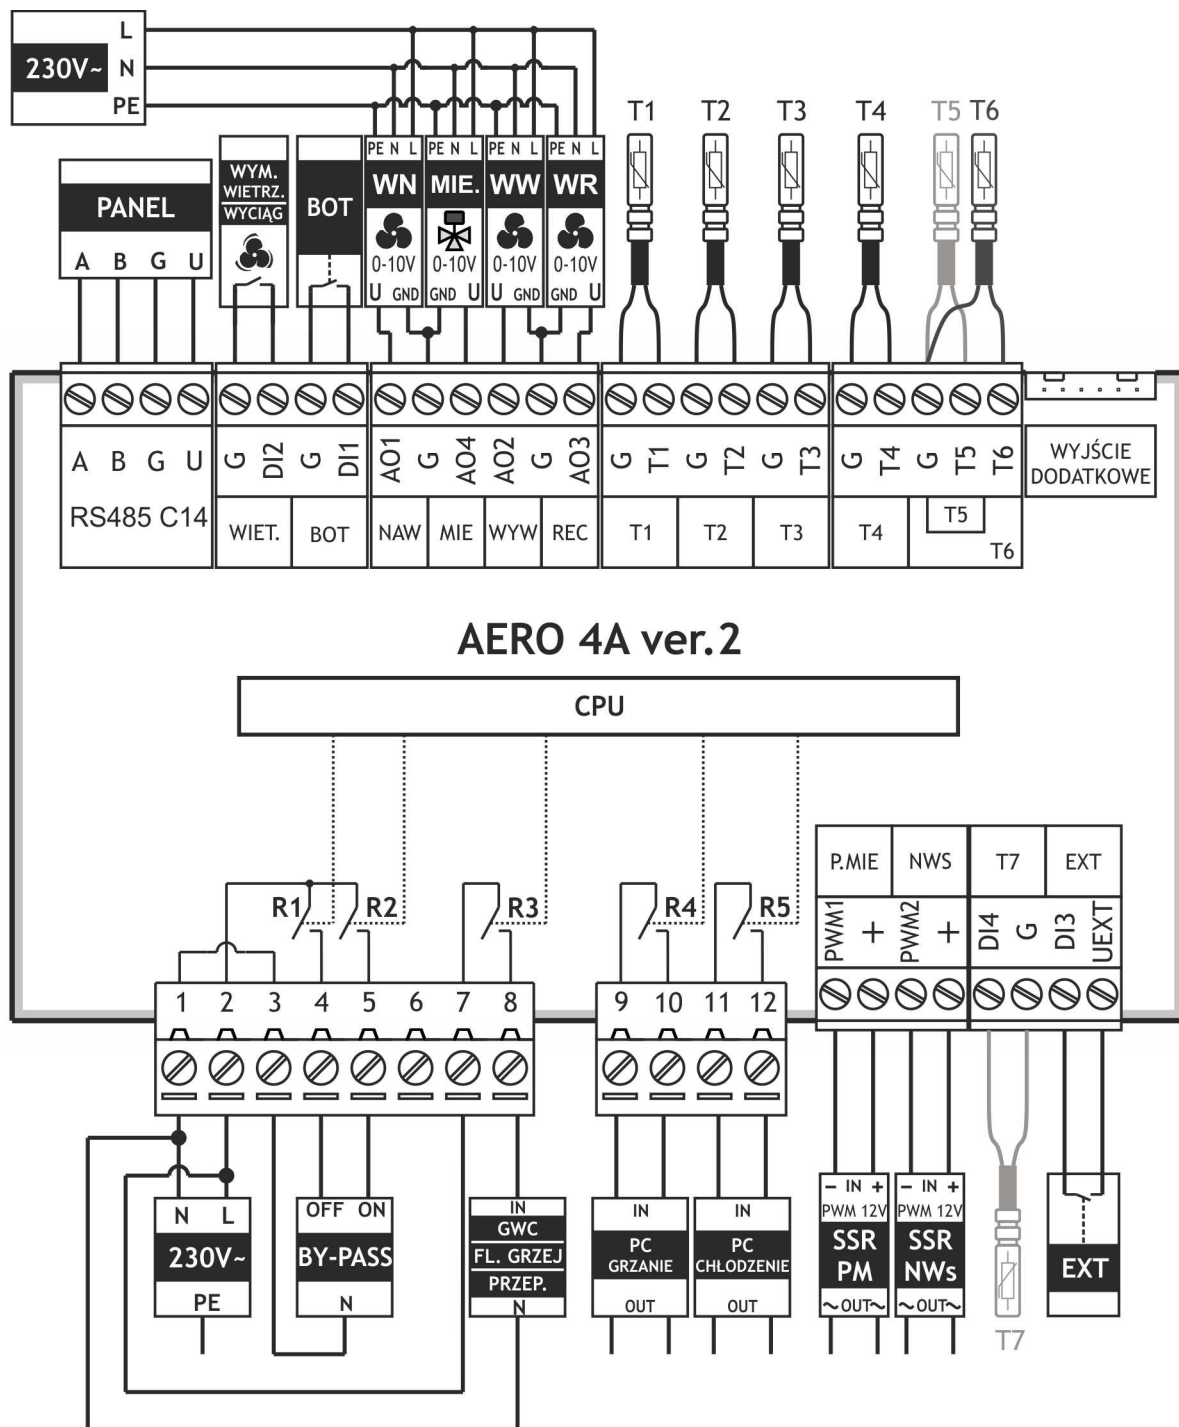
L
230V~ N
PE

T1 T2 T3 T4 T5 T6

PANEL
A B G U

WYM. WIETRZ. WYCIĄG

BOT

PE N L
WN
0-10V
U GND

PE N L
MIE.
0-10V
GND U

PE N L
WW
0-10V
U GND

PE N L
WR
0-10V
GND U

A B G U
RS485 C14

G DI2 G DI1
WIET. BOT

AO1 G AO4 AO2 G AO3
NAW MIE WYW REC

G T1 G T2 G T3
T1 T2 T3

G T4 G T5 T6
T4 T5 T6

WYJŚCIE DODATKOWE

AERO 4A ver. 2

CPU

R1 R2 R3 R4 R5

P.MIE NWS T7 EXT
PWM1 + PWM2 + DI4 G DI3 UEXT

1 2 3 4 5 6 7 8
9 10 11 12

N L
230V~
PE

OFF ON
BY-PASS
N

IN
GWC
FL. GRZEJ
PRZEP.
N

IN
PC
GRZANIE
OUT

IN
PC
CHŁODZENIE
OUT

– IN +
PWM 12V
SSR
PM
~OUT~

– IN +
PWM 12V
SSR
NWs
~OUT~

T7

EXT